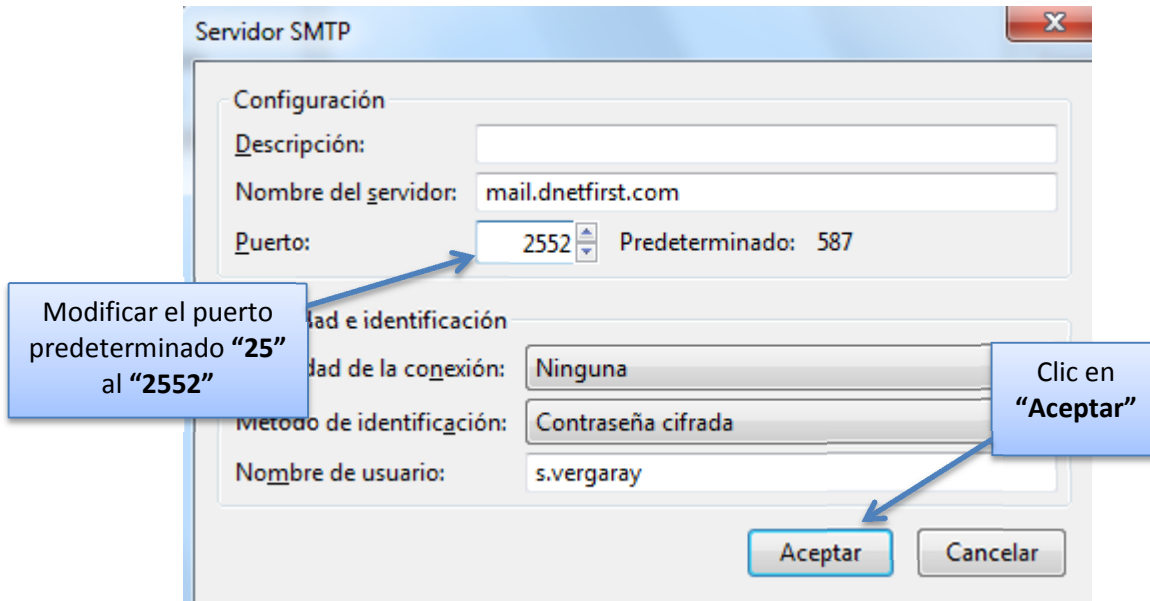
Servidor SMTP

X

Configuración

Descripción:

Nombre del servidor: mail.dnetfirst.com

Puerto: 2552 Predeterminado: 587

Modificar el puerto predeterminado **"25"** al **"2552"**

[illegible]dad e identificación

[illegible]dad de la conexión: Ninguna

Método de identificación: Contraseña cifrada

Nombre de usuario: s.vergaray

Clic en **"Aceptar"**

Aceptar Cancelar